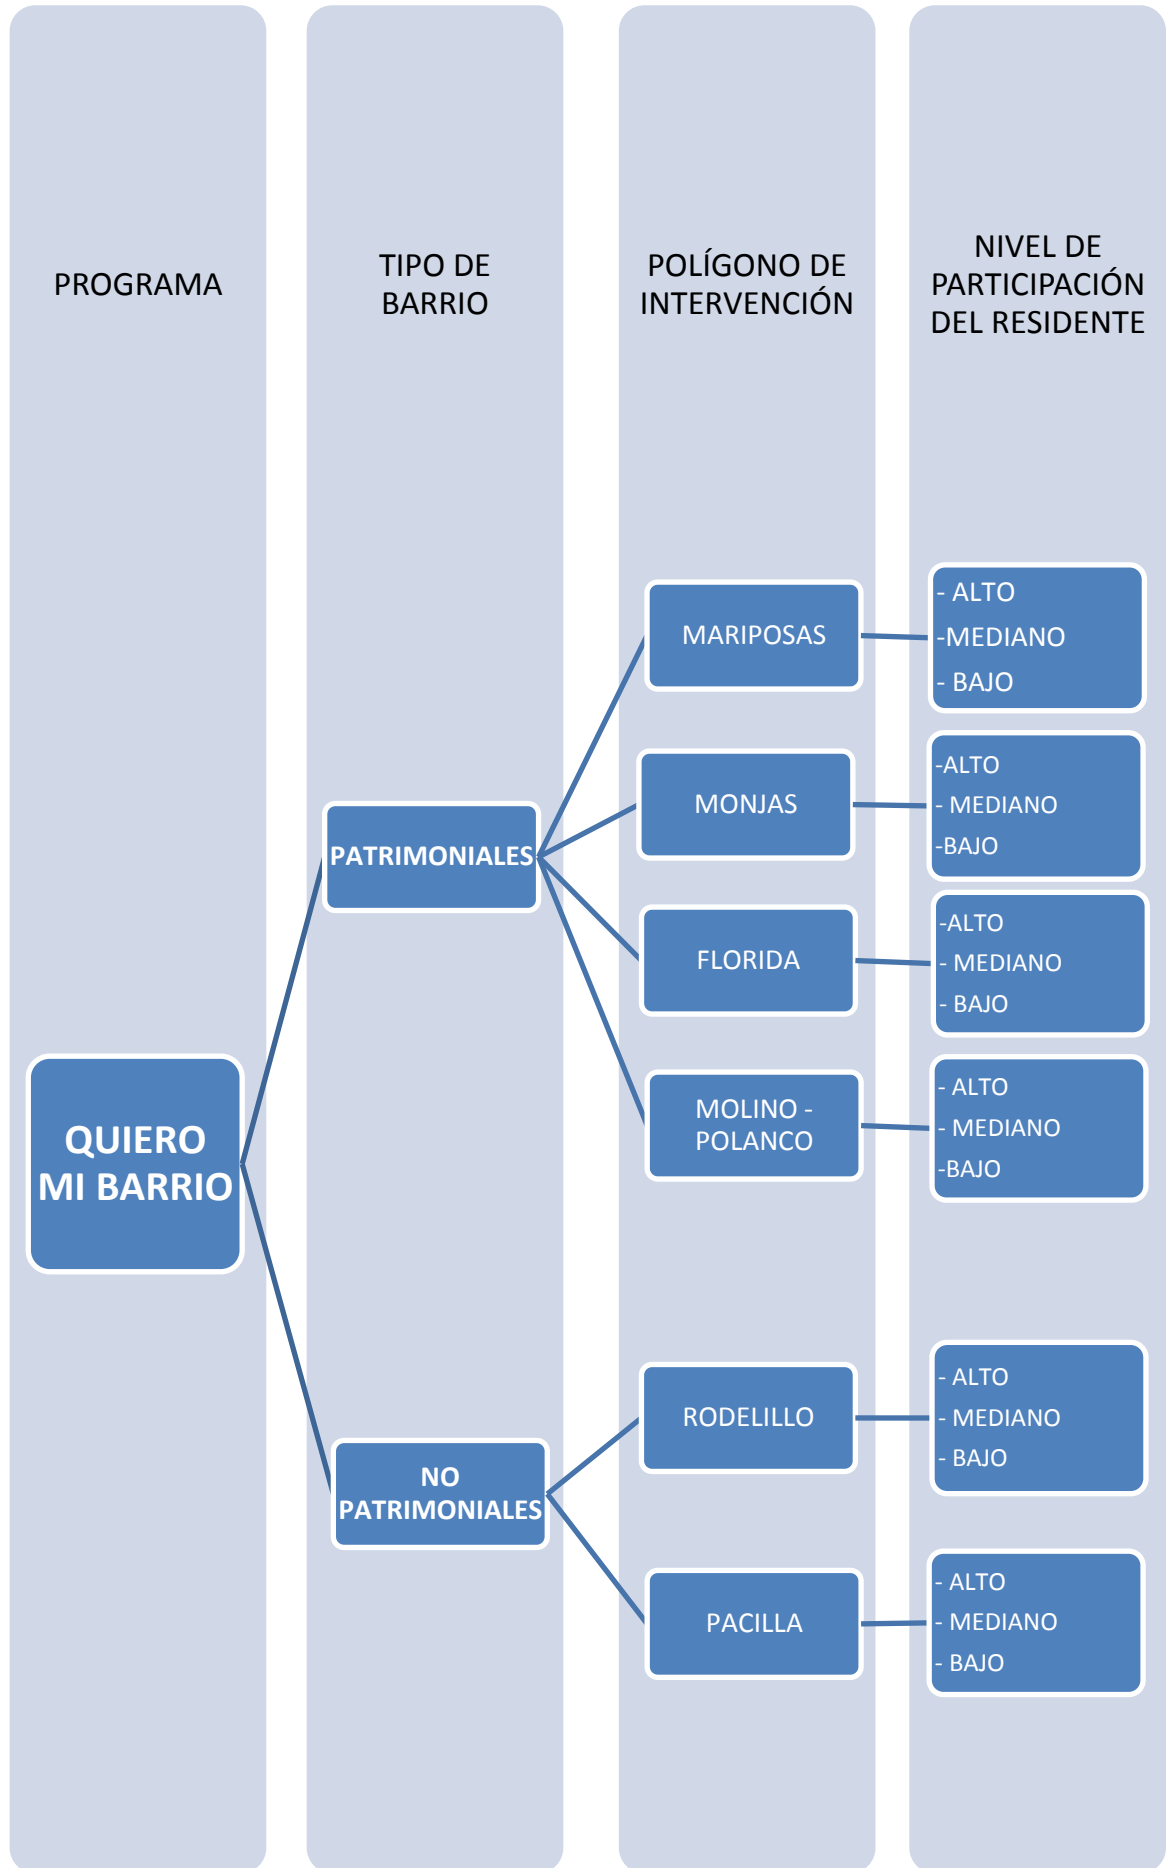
PROGRAMA

TIPO DE BARRIO

POLÍGONO DE INTERVENCIÓN

NIVEL DE PARTICIPACIÓN DEL RESIDENTE

QUIERO MI BARRIO

PATRIMONIALES

MARIPOSAS

- ALTO
-MEDIANO
- BAJO

MONJAS

-ALTO
- MEDIANO
-BAJO

FLORIDA

-ALTO
- MEDIANO
- BAJO

MOLINO - POLANCO

- ALTO
- MEDIANO
-BAJO

NO PATRIMONIALES

RODELILLO

- ALTO
- MEDIANO
- BAJO

PACILLA

- ALTO
- MEDIANO
- BAJO